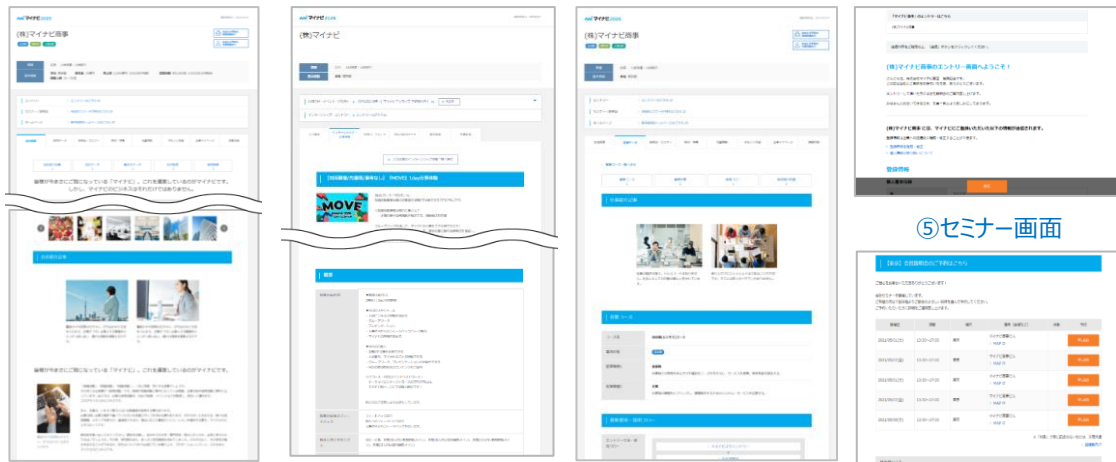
(株)マイナビ商事

皆様がすでにご存知になっている「マイナビ」。これを運営しているのがマイナビです。しかし、マイナビのビジネスはそれだけではありません。

皆様がすでにご存知になっている「マイナビ」。これを運営しているのがマイナビです。

(株)マイナビ

【我孫子高校（偏差値なし）】 『MOVE』 1day仕事体験

MOVE

(株)マイナビ商事

(株)マイナビ商事のエントリー画面へようこそ！

登録情報

⑤セミナー画面